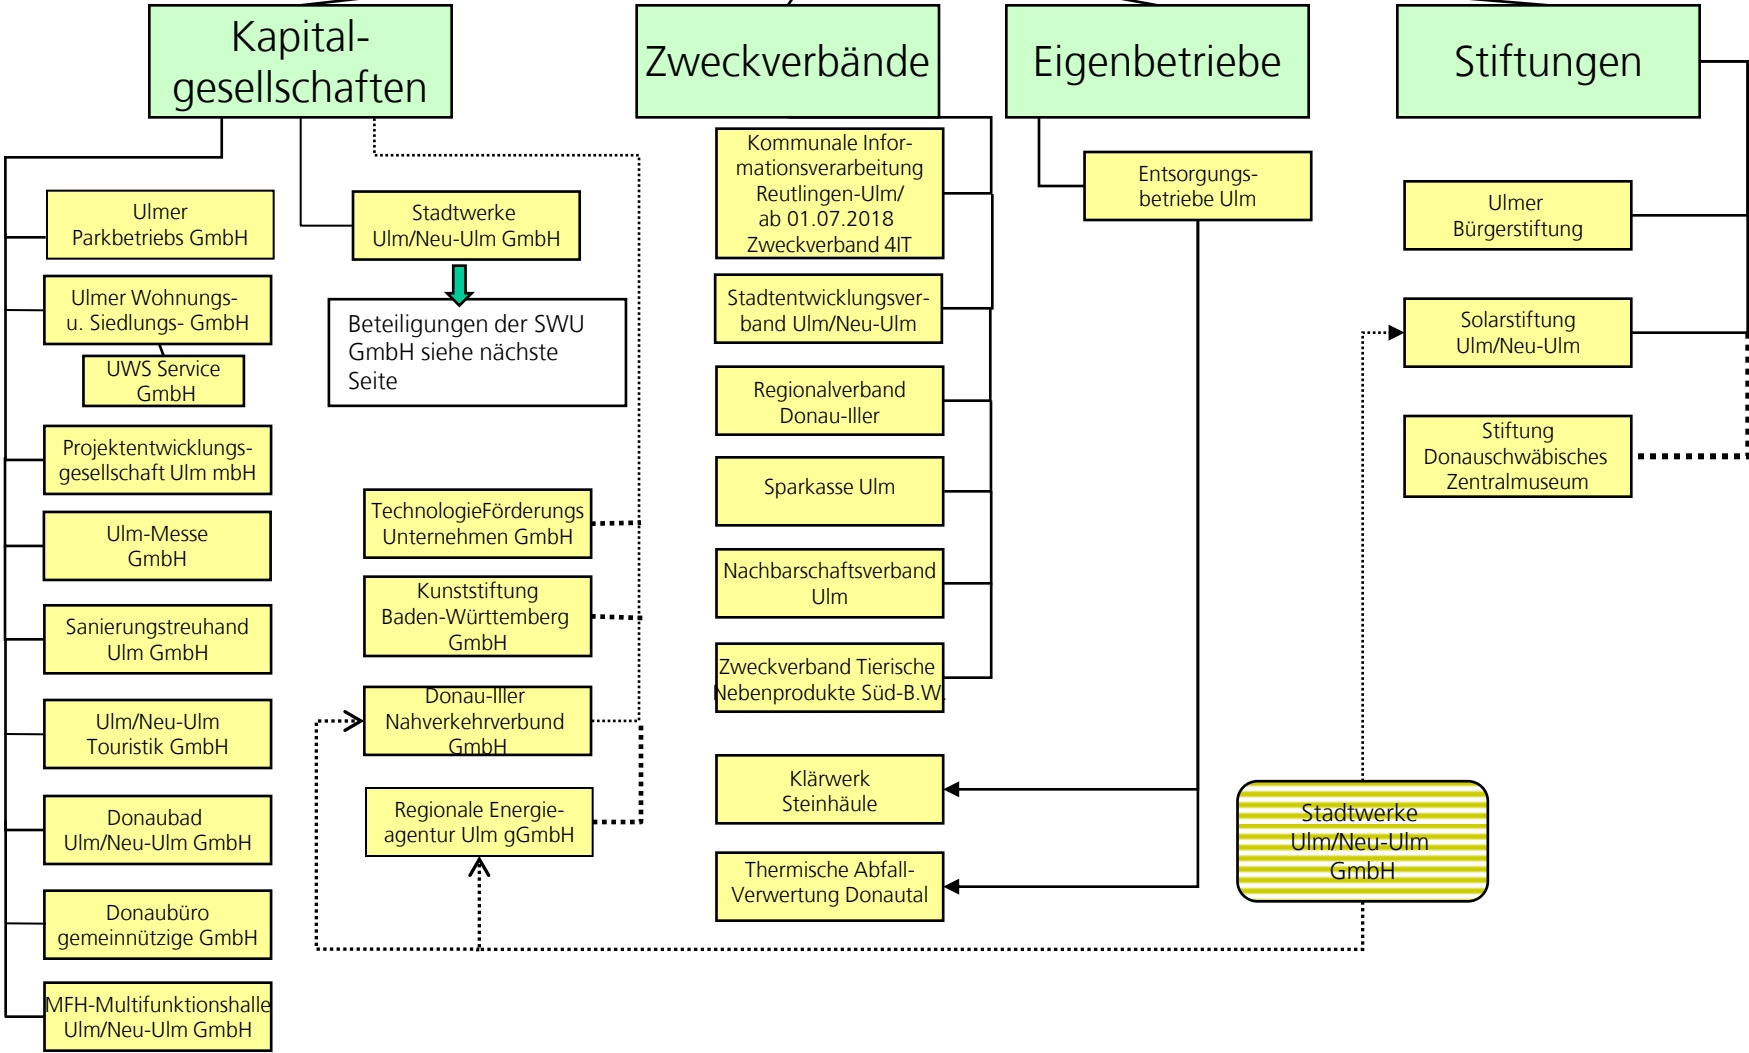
Kapitalgesellschaften

Zweckverbände

Eigenbetriebe

Stiftungen

Ulmer Parkbetriebs GmbH

Ulmer Wohnungs- u. Siedlungs- GmbH

UWS Service GmbH

Projektentwicklungsgesellschaft Ulm mbH

Ulm-Messe GmbH

Sanierungstreuhand Ulm GmbH

Ulm/Neu-Ulm Touristik GmbH

Donaubad Ulm/Neu-Ulm GmbH

Donaubüro gemeinnützige GmbH

MFH-Multifunktionshalle Ulm/Neu-Ulm GmbH

Stadtwerke Ulm/Neu-Ulm GmbH

Beteiligungen der SWU GmbH siehe nächste Seite

TechnologieFörderungs Unternehmen GmbH

Kunststiftung Baden-Württemberg GmbH

Donau-Iller Nahverkehrverbund GmbH

Regionale Energieagentur Ulm gGmbH

Kommunale Informationsverarbeitung Reutlingen-Ulm/ ab 01.07.2018 Zweckverband 4IT

Stadtentwicklungsverband Ulm/Neu-Ulm

Regionalverband Donau-Iller

Sparkasse Ulm

Nachbarschaftsverband Ulm

Zweckverband Tierische Nebenprodukte Süd-B.W.

Klärwerk Steinhäule

Thermische Abfall-Verwertung Donautal

Entsorgungsbetriebe Ulm

Ulmer Bürgerstiftung

Solarstiftung Ulm/Neu-Ulm

Stiftung Donauschwäbisches Zentralmuseum

Stadtwerke Ulm/Neu-Ulm GmbH